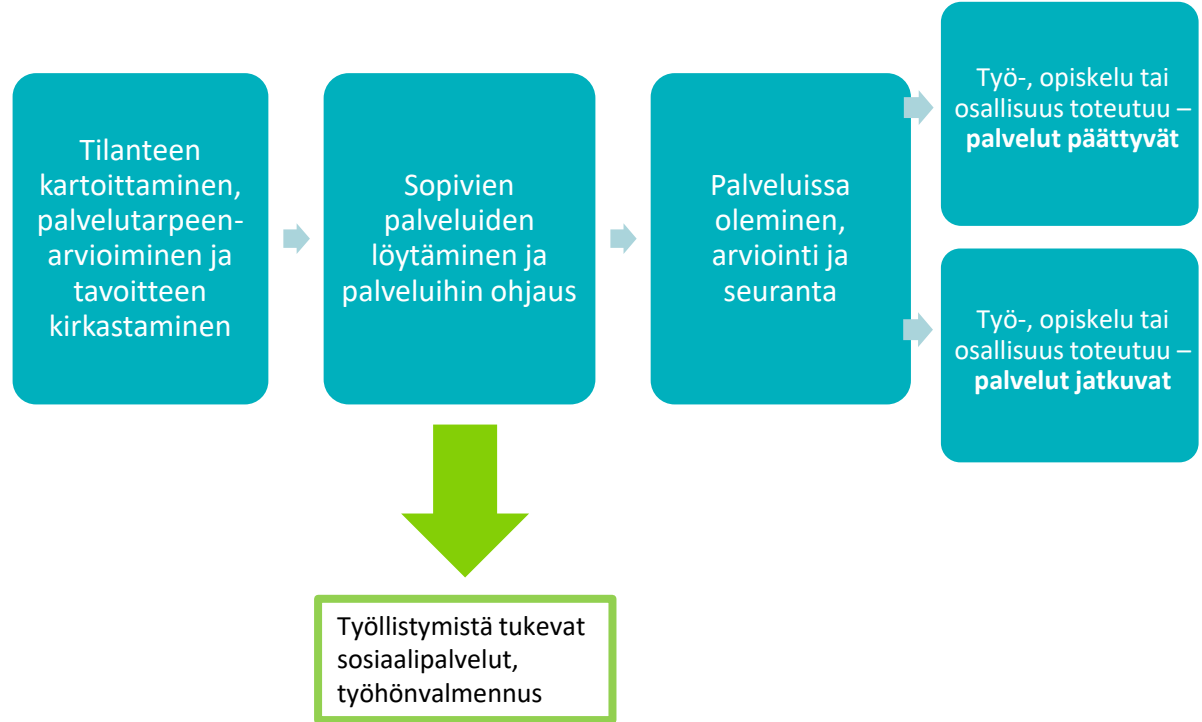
Tilanteen kartoittaminen, palvelutarpeen-arvioiminen ja tavoitteen kirkastaminen

Sopivien palveluiden löytäminen ja palveluihin ohjaus

Palveluissa oleminen, arviointi ja seuranta

Työ-, opiskelu tai osallisuus toteutuu – **palvelut päättyvät**

Työ-, opiskelu tai osallisuus toteutuu – **palvelut jatkuvat**

Työllistymistä tukevat sosiaalipalvelut, työhönvalmennus